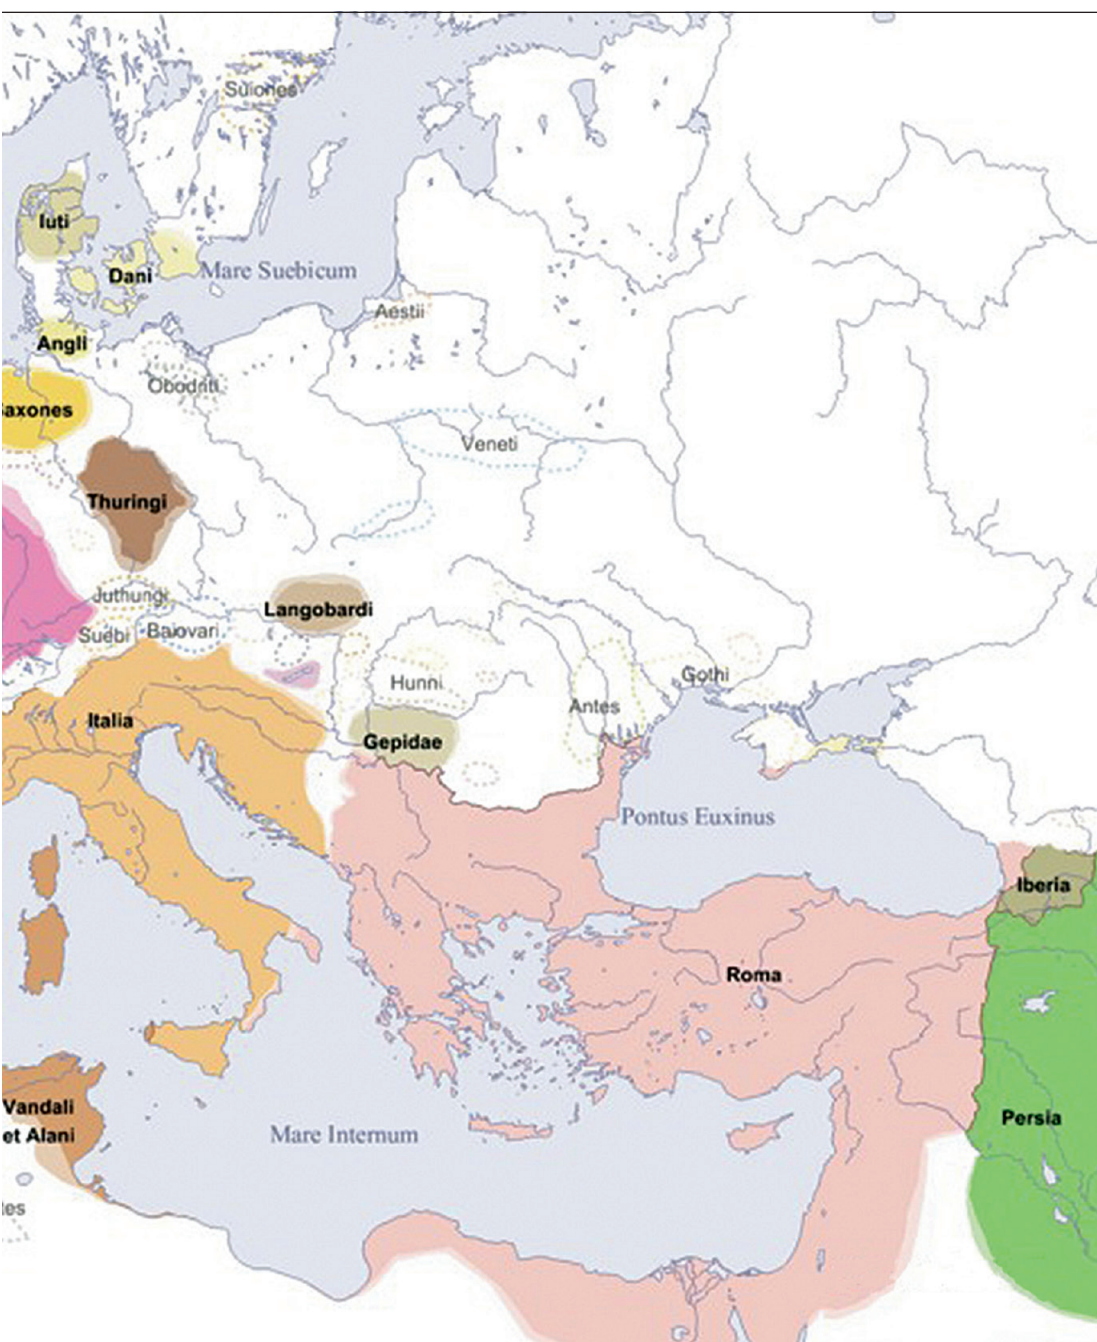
Suiones
Iuti
Dani
Mare Suebicum
Aestii
Angli
Obodriti
axones
Veneti
Thuringi
Juthungi
Langobardi
Suebi
Baiovari
Hunni
Gothi
Antes
Italia
Gepidae
Pontus Euxinus
Iberia
Roma
Persia
Vandali et Alani
Mare Internum
ies